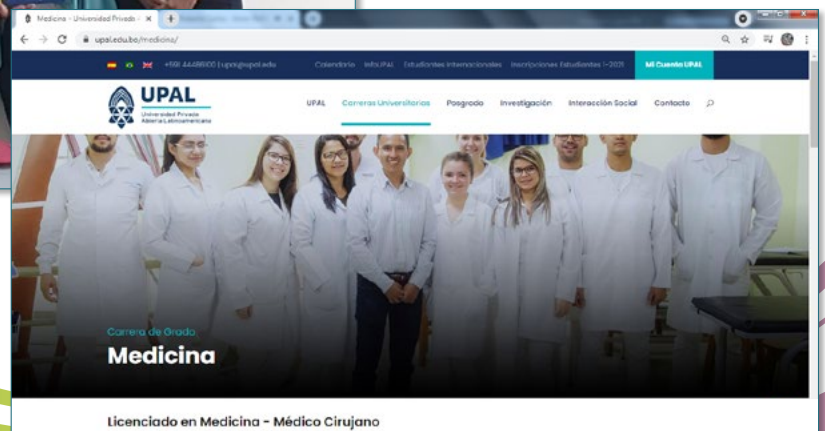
Medicina - Universidad Privada ×

upal.edu.bo/medicina/

+591 44486000 | upal@upal.edu    Calendario    InfoUPAL    Estudiantes Internacionales    Inscripciones Estudiantes I-2021    Mi Cuenta UPAL

UPAL
Universidad Privada Abierta Latinoamericana

UPAL    Carreras Universitarias    Posgrado    Investigación    Interacción Social    Contacto

Carrera de Grado
Medicina

Licenciado en Medicina - Médico Cirujano